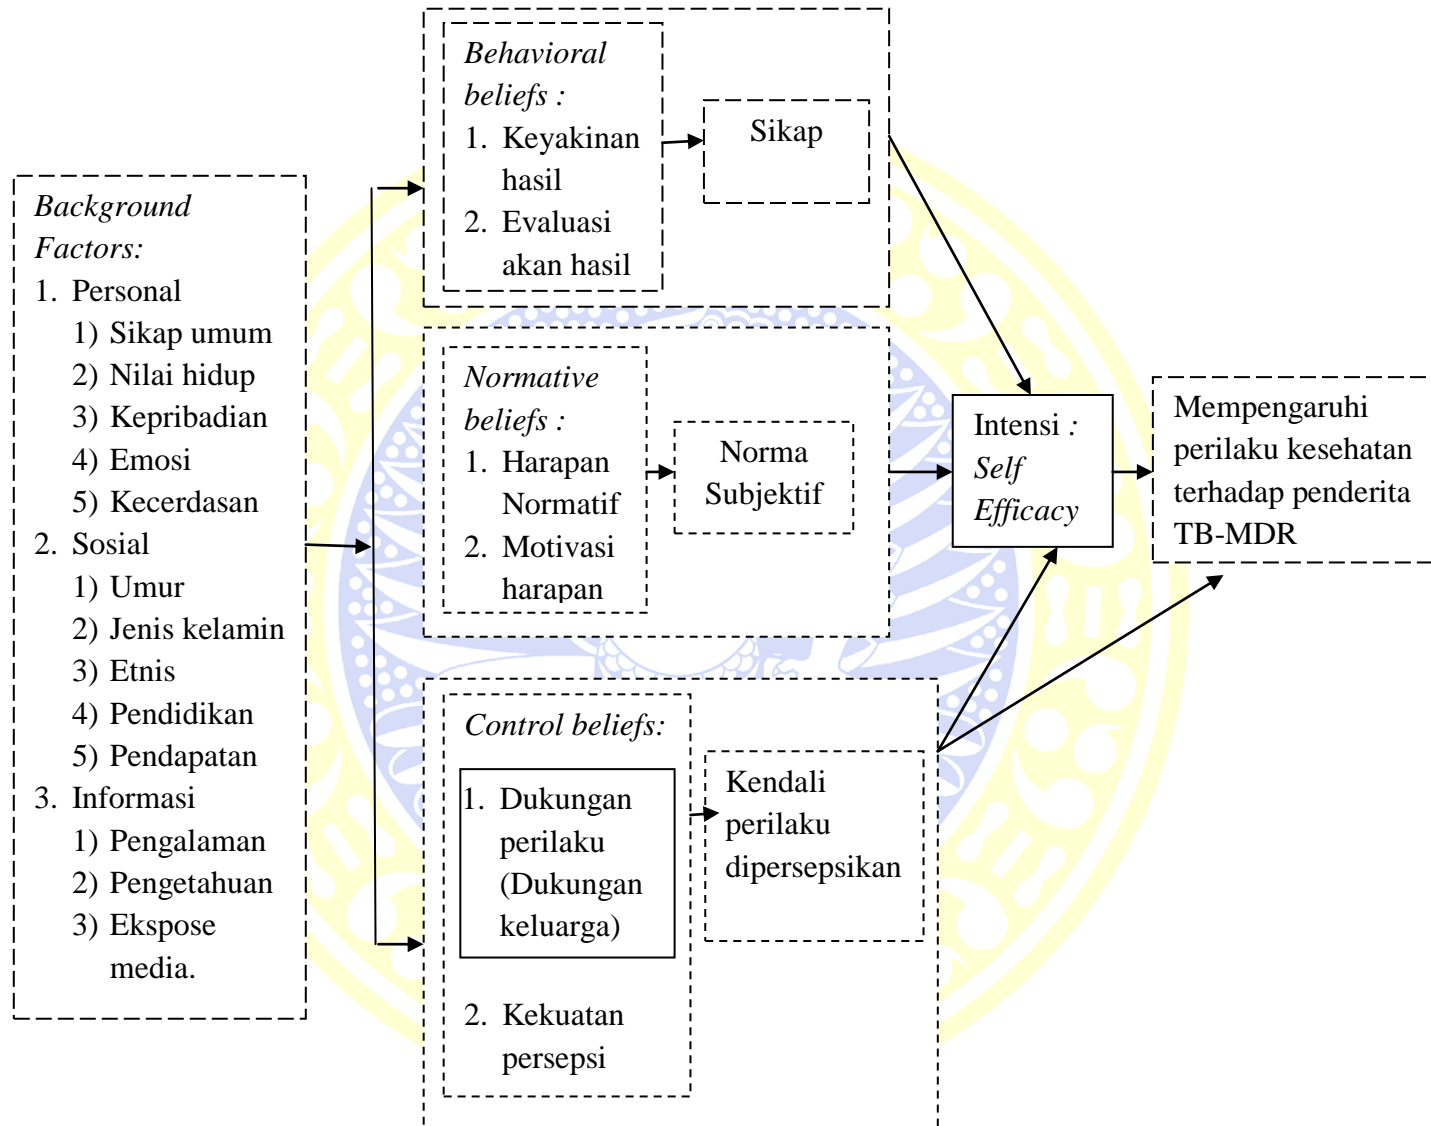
Background Factors:
1. Personal
1) Sikap umum
2) Nilai hidup
3) Kepribadian
4) Emosi
5) Kecerdasan
2. Sosial
1) Umur
2) Jenis kelamin
3) Etnis
4) Pendidikan
5) Pendapatan
3. Informasi
1) Pengalaman
2) Pengetahuan
3) Ekspose media.

Behavioral beliefs :
1. Keyakinan hasil
2. Evaluasi akan hasil

Sikap

Normative beliefs :
1. Harapan Normatif
2. Motivasi harapan

Norma Subjektif

Control beliefs:
1. Dukungan perilaku (Dukungan keluarga)
2. Kekuatan persepsi

Kendali perilaku dipersepsikan

Intensi : Self Efficacy

Mempengaruhi perilaku kesehatan terhadap penderita TB-MDR